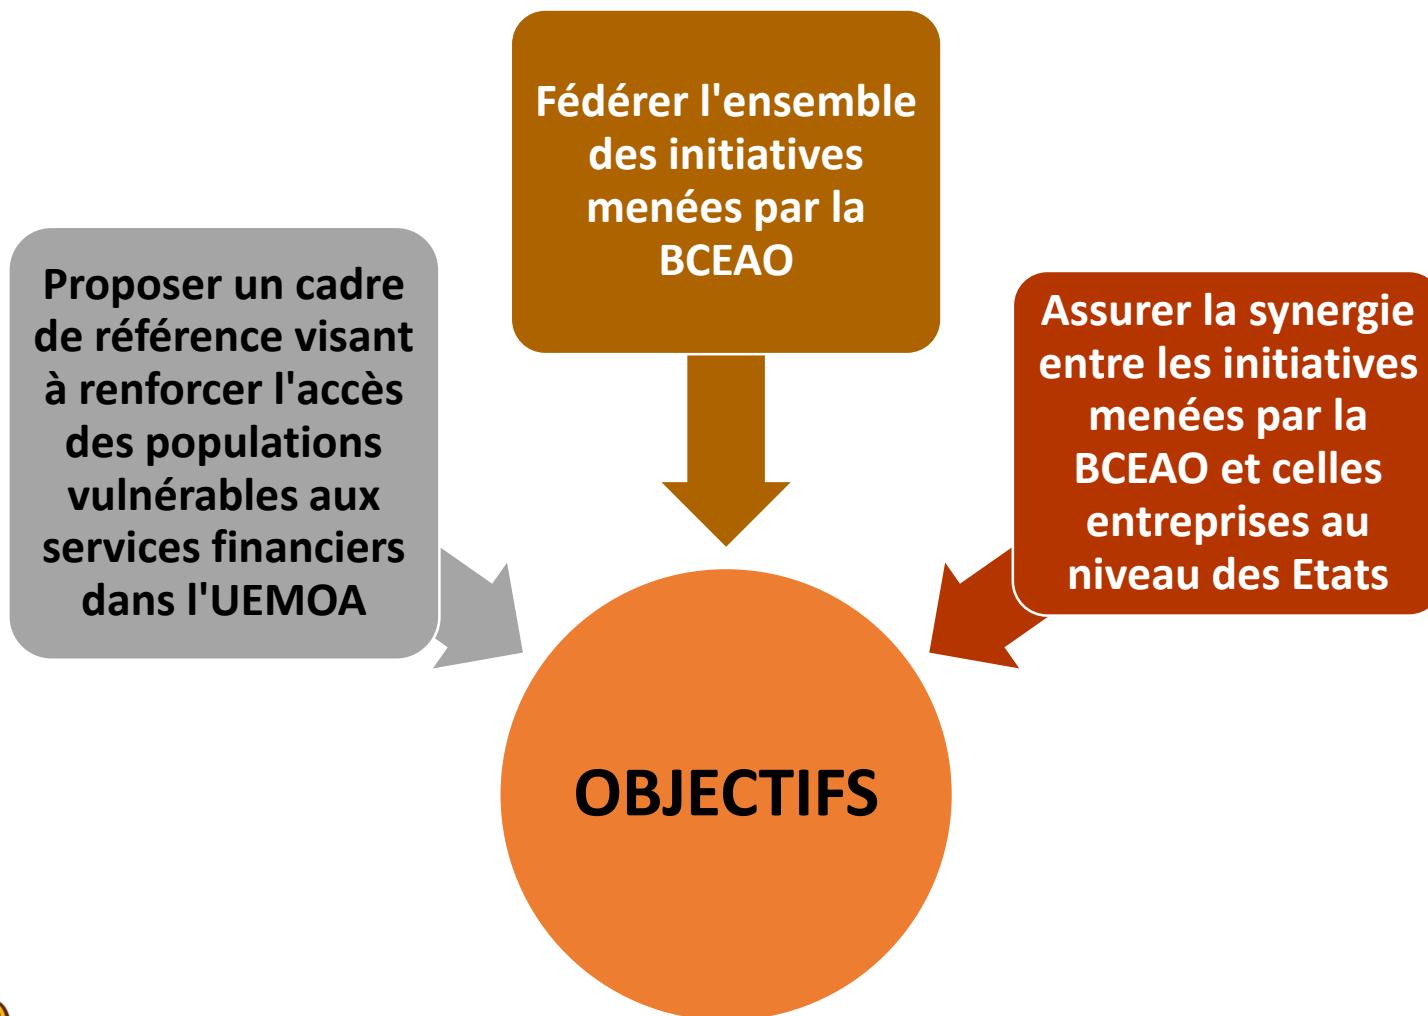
Fédérer l'ensemble des initiatives menées par la BCEAO

Proposer un cadre de référence visant à renforcer l'accès des populations vulnérables aux services financiers dans l'UEMOA

Assurer la synergie entre les initiatives menées par la BCEAO et celles entreprises au niveau des Etats

OBJECTIFS